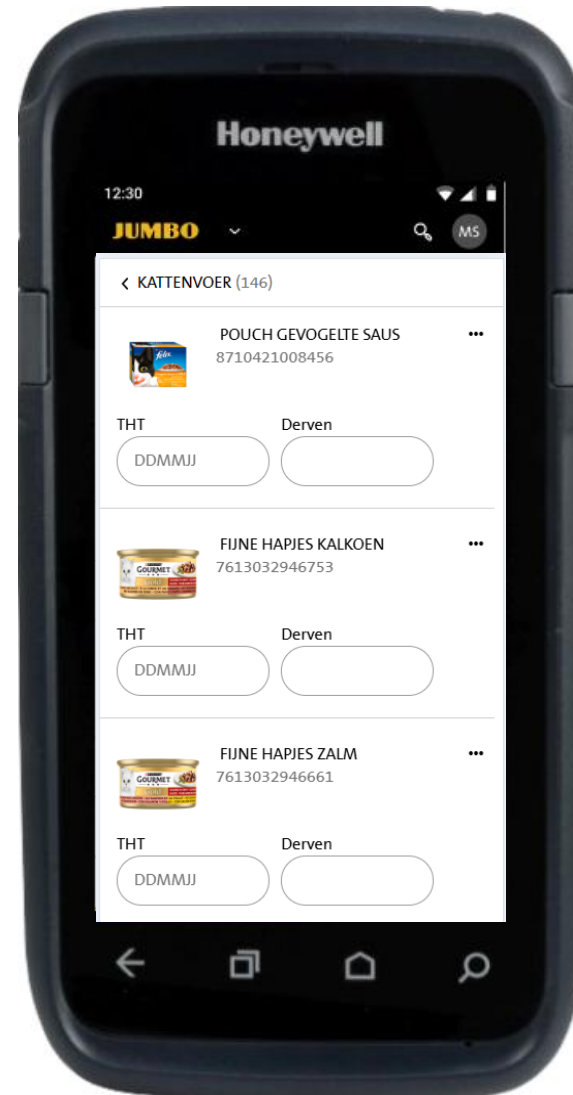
Honeywell

12:30

JUMBO

MS

KATTENVOER (146)

POUCH GEVOGELTE SAUS
8710421008456

THT
DDMMJJ

Derven

FIJNE HAPJES KALKOEN
7613032946753

THT
DDMMJJ

Derven

FIJNE HAPJES ZALM
7613032946661

THT
DDMMJJ

Derven